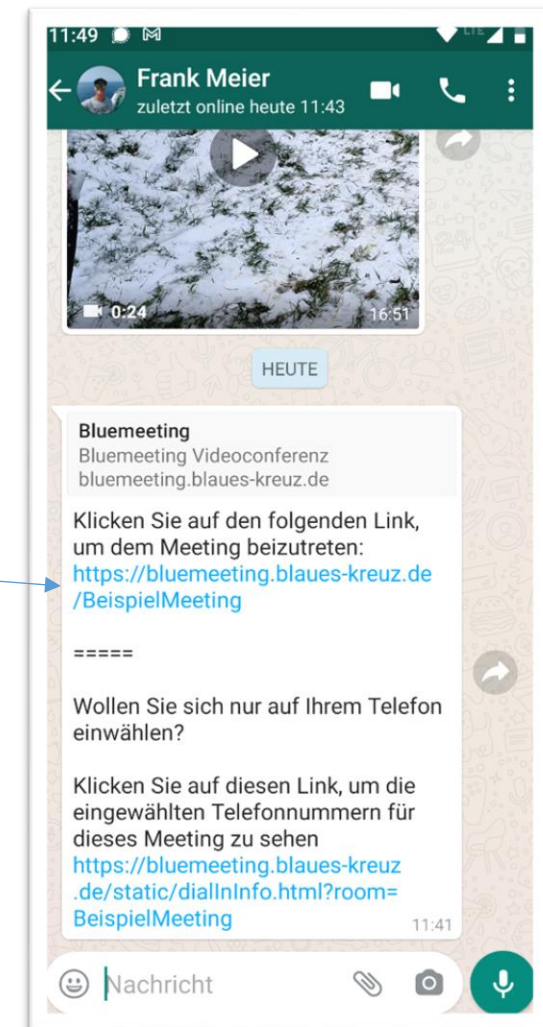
11:49

Frank Meier
zuletzt online heute 11:43

0:24
16:51

HEUTE

Bluemeeting
Bluemeeting Videoconferenz
bluemeeting.blaues-kreuz.de

Klicken Sie auf den folgenden Link, um dem Meeting beizutreten: https://bluemeeting.blaues-kreuz.de/BeispielMeeting

=====

Wollen Sie sich nur auf Ihrem Telefon einwählen?

Klicken Sie auf diesen Link, um die eingewählten Telefonnummern für dieses Meeting zu sehen https://bluemeeting.blaues-kreuz.de/static/dialInInfo.html?room=BeispielMeeting
11:41

Nachricht